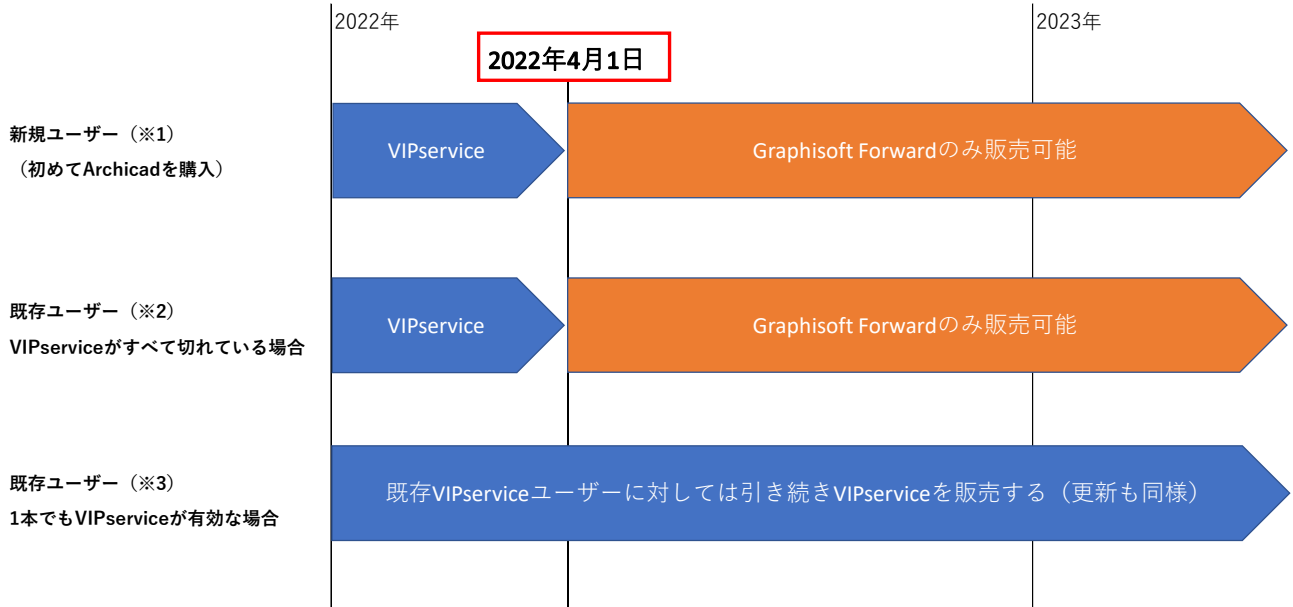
2022年

2022年4月1日

2023年

新規ユーザー（※1）
（初めてArchicadを購入）

VIPservice

Graphisoft Forwardのみ販売可能

既存ユーザー（※2）
VIPserviceがすべて切れている場合

VIPservice

Graphisoft Forwardのみ販売可能

既存ユーザー（※3）
1本でもVIPserviceが有効な場合

既存VIPserviceユーザーに対しては引き続きVIPserviceを販売する（更新も同様）